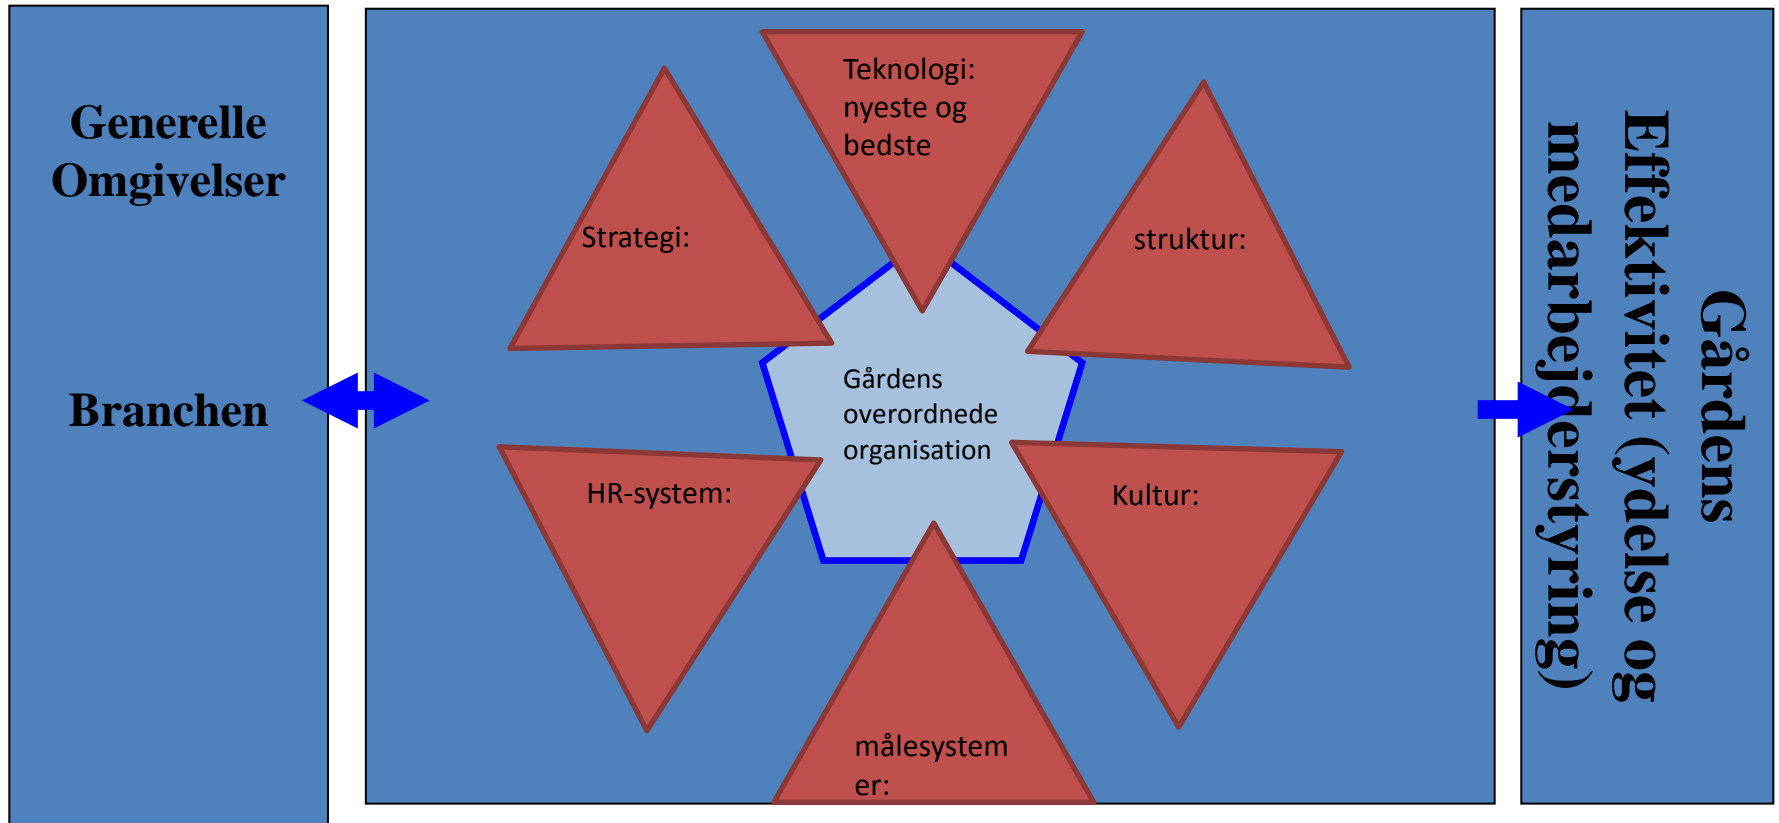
Generelle Omgivelser

Branchen

Teknologi: nyeste og bedste

Strategi:

struktur:

Gårdens overordnede organisation

HR-system:

Kultur:

målesystem er:

Gårdens Effektivitet (ydelse og medarbejderstyring)